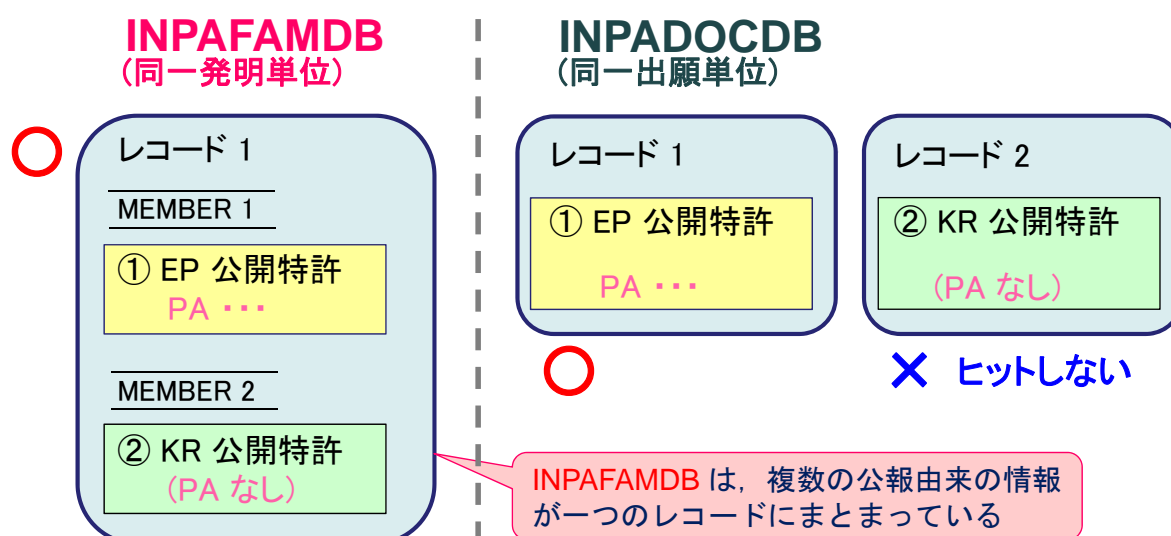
INPAFAMDB
（同一発明単位）

レコード 1

MEMBER 1

① EP 公開特許
PA ・・・

MEMBER 2

② KR 公開特許
（PA なし）

INPADOCDB
（同一出願単位）

レコード 1

① EP 公開特許
PA ・・・

レコード 2

② KR 公開特許
（PA なし）

× ヒットしない

INPAFAMDB は，複数の公報由来の情報が一つのレコードにまとまっている